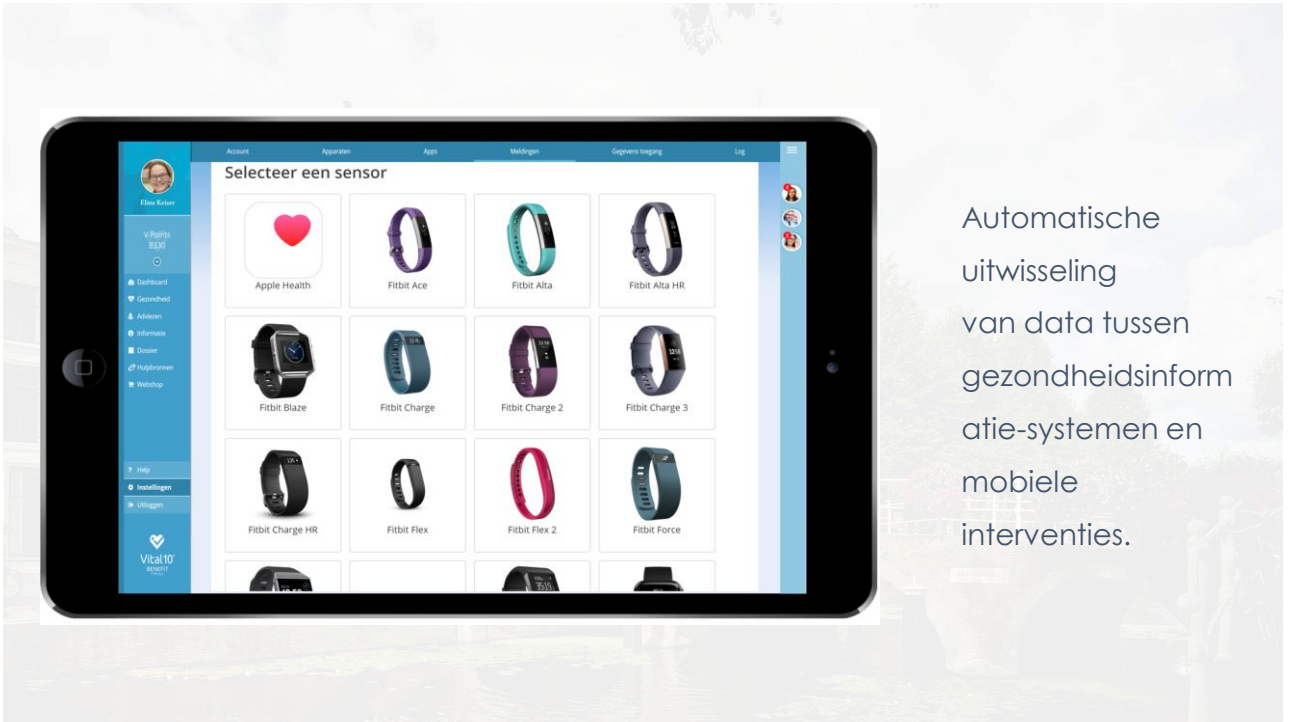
Account Apparaten Apps Meldingen Gegevens toegang Log

Eline Keizer

V-Points
8330

Dashboard
Gezondheid
Adviezen
Informatie
Dossier
Hulpbronnen
Webshop

Help
Instellingen
Uitloggen

Vital10
BENEFIT

Selecteer een sensor

Apple Health
Fitbit Ace
Fitbit Alta
Fitbit Alta HR
Fitbit Blaze
Fitbit Charge
Fitbit Charge 2
Fitbit Charge 3
Fitbit Charge HR
Fitbit Flex
Fitbit Flex 2
Fitbit Force

Automatische uitwisseling van data tussen gezondheidsinformatie-systemen en mobiele interventies.